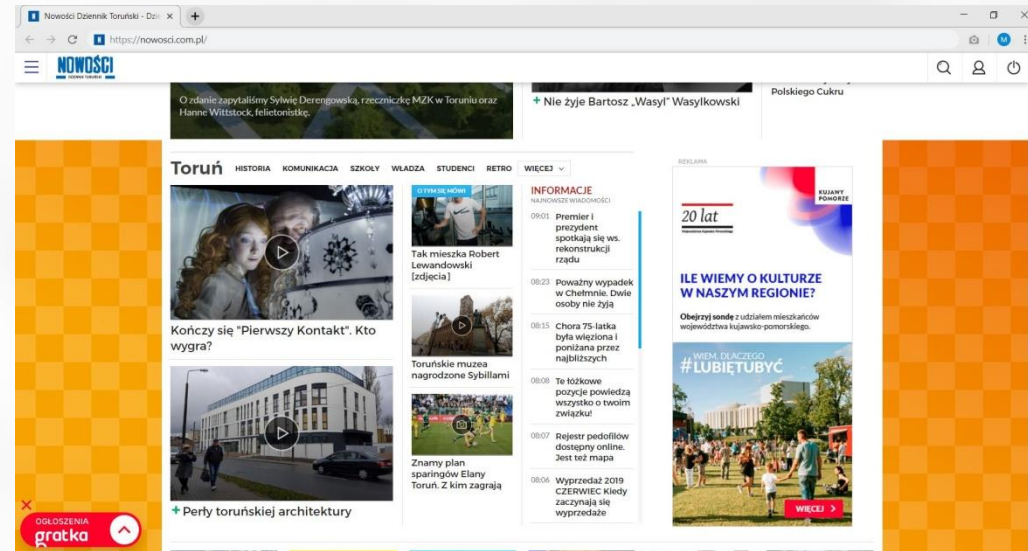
Nowości Dziennik Toruński - Dzi ×
https://nowosci.com.pl/
NOWOŚCI
DZIENNIK TORUŃSKI

O zdanie zapytaliśmy Sylwię Derengowską, rzeczniczkę MZK w Toruniu oraz Hanne Wittstock, felietonistkę.

+ Nie żyje Bartosz „Wasyl" Wasylkowski

Polskiego Cukru

Toruń HISTORIA KOMUNIKACJA SZKOŁY WŁADZA STUDENCI RETRO WIĘCEJ

Kończy się "Pierwszy Kontakt". Kto wygra?

+ Perły toruńskiej architektury

O TYM SIĘ MÓWI
Tak mieszka Robert Lewandowski [zdjęcia]

Toruńskie muzea nagrodzone Sybillami

Znamy plan sparingów Elany Toruń. Z kim zagrają

INFORMACJE
NAJNOWSZE WIADOMOŚCI

09:01 Premier i prezydent spotkają się ws. rekonstrukcji rządu

08:23 Poważny wypadek w Chełmnie. Dwie osoby nie żyją

08:15 Chora 75-latka była więziona i poniżana przez najbliższych

08:08 Te łóżkowe pozycje powiedzą wszystko o twoim związku!

08:07 Rejestr pedofilów dostępny online. Jest też mapa

08:06 Wyprzedaż 2019 CZERWIEC Kiedy zaczynają się wyprzedaże

REKLAMA
KUJAWY POMORZE
20 lat
ILE WIEMY O KULTURZE W NASZYM REGIONIE?
Obejrzyj sondę z udziałem mieszkańców województwa kujawsko-pomorskiego.
WIEM, DLACZEGO
#LUBIĘTUBYĆ
WIĘCEJ >

OGŁOSZENIA
gratka